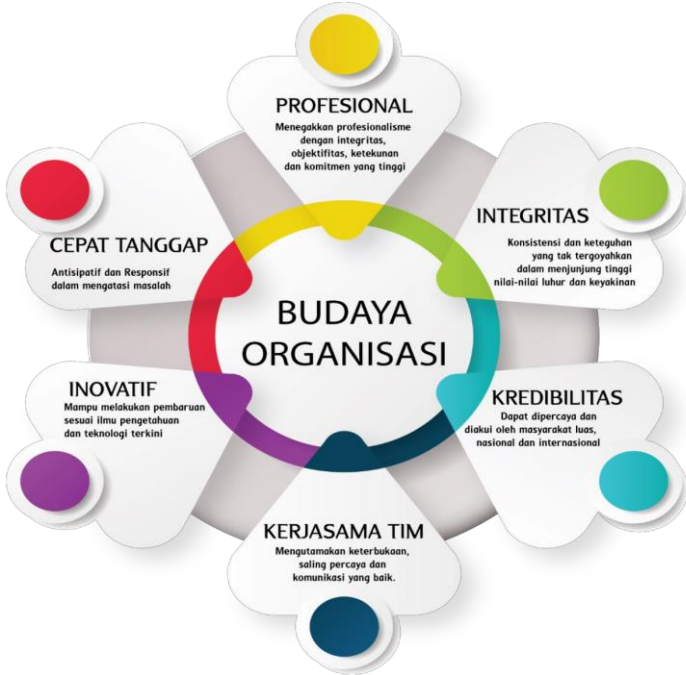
PROFESIONAL
Menegakkan profesionalisme dengan integritas, objektifitas, ketekunan dan komitmen yang tinggi

INTEGRITAS
Konsistensi dan keteguhan yang tak tergoyahkan dalam menjunjung tinggi nilai-nilai luhur dan keyakinan

KREDIBILITAS
Dapat dipercaya dan diakui oleh masyarakat luas, nasional dan internasional

KERJASAMA TIM
Mengutamakan keterbukaan, saling percaya dan komunikasi yang baik.

INOVATIF
Mampu melakukan pembaruan sesuai ilmu pengetahuan dan teknologi terkini

CEPAT TANGGAP
Antisipatif dan Responsif dalam mengatasi masalah

BUDAYA ORGANISASI